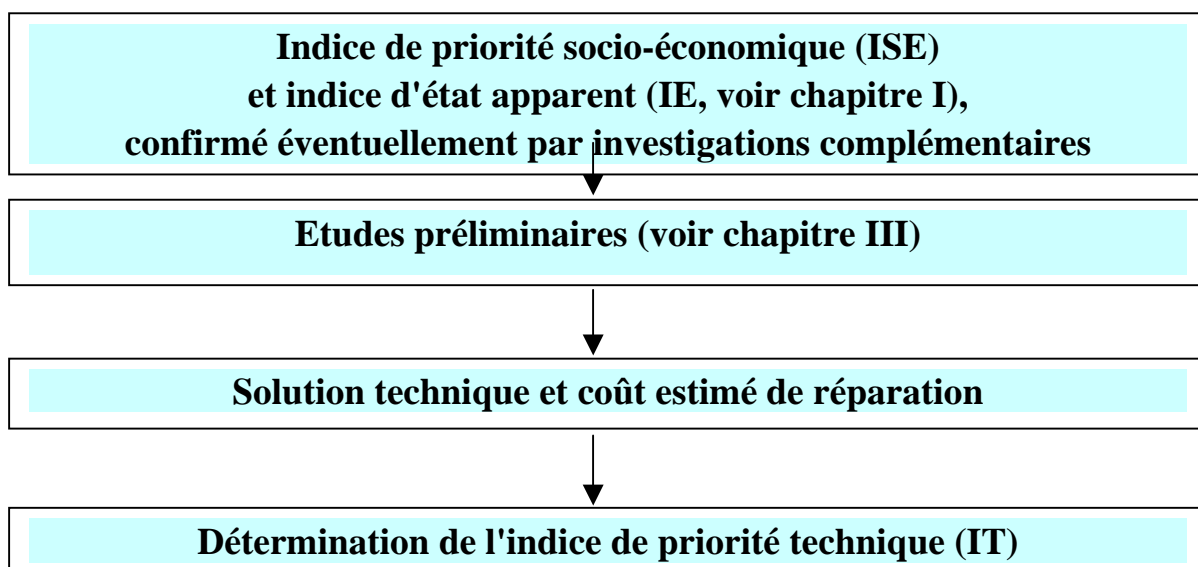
Indice de priorité socio-économique (ISE)
et indice d'état apparent (IE, voir chapitre I),
confirmé éventuellement par investigations complémentaires

Etudes préliminaires (voir chapitre III)

Solution technique et coût estimé de réparation

Détermination de l'indice de priorité technique (IT)